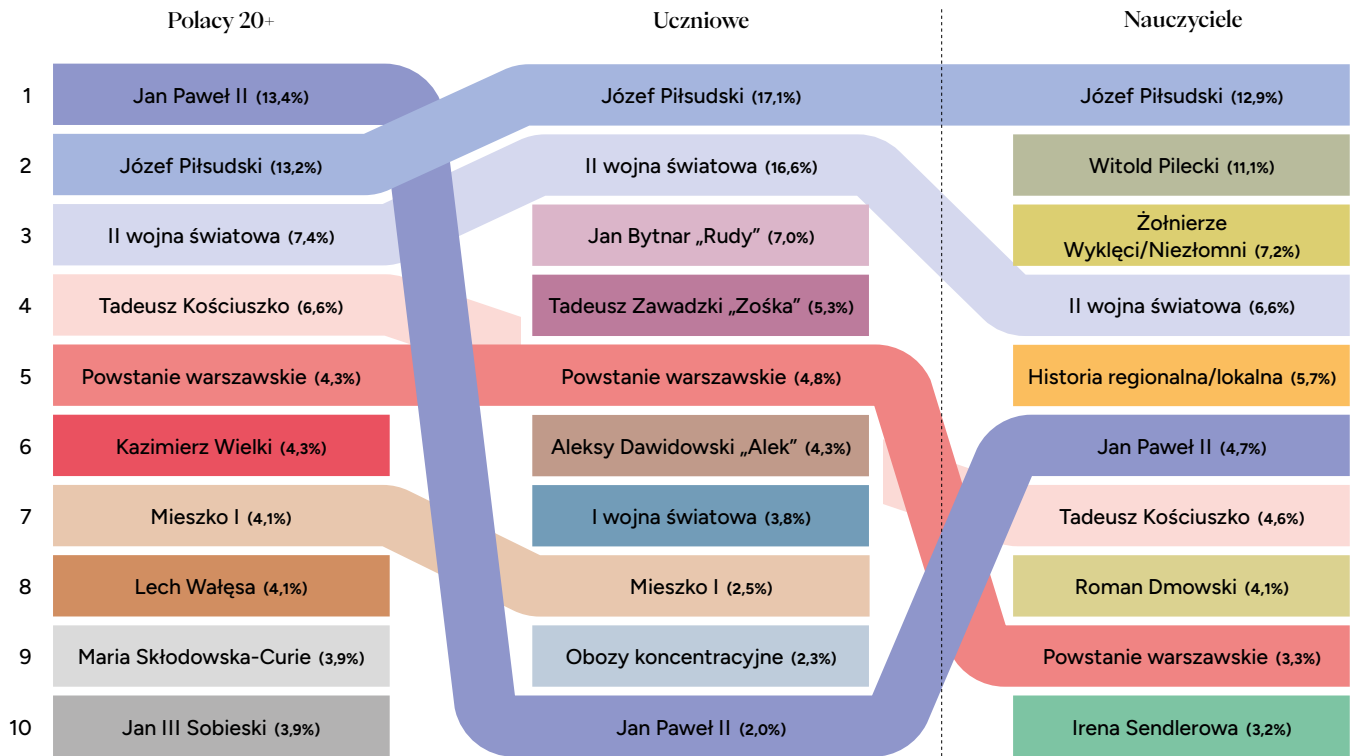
| | Polacy 20+ | Uczniowe | Nauczyciele |
|---|---|---|---|
| 1 | Jan Paweł II (13,4%) | Józef Piłsudski (17,1%) | Józef Piłsudski (12,9%) |
| 2 | Józef Piłsudski (13,2%) | II wojna światowa (16,6%) | Witold Pilecki (11,1%) |
| 3 | II wojna światowa (7,4%) | Jan Bytnar „Rudy” (7,0%) | Żołnierze Wyklęci/Niezłomni (7,2%) |
| 4 | Tadeusz Kościuszko (6,6%) | Tadeusz Zawadzki „Zośka” (5,3%) | II wojna światowa (6,6%) |
| 5 | Powstanie warszawskie (4,3%) | Powstanie warszawskie (4,8%) | Historia regionalna/lokalna (5,7%) |
| 6 | Kazimierz Wielki (4,3%) | Aleksy Dawidowski „Alek” (4,3%) | Jan Paweł II (4,7%) |
| 7 | Mieszko I (4,1%) | I wojna światowa (3,8%) | Tadeusz Kościuszko (4,6%) |
| 8 | Lech Wałęsa (4,1%) | Mieszko I (2,5%) | Roman Dmowski (4,1%) |
| 9 | Maria Skłodowska-Curie (3,9%) | Obozy koncentracyjne (2,3%) | Powstanie warszawskie (3,3%) |
| 10 | Jan III Sobieski (3,9%) | Jan Paweł II (2,0%) | Irena Sendlerowa (3,2%) |